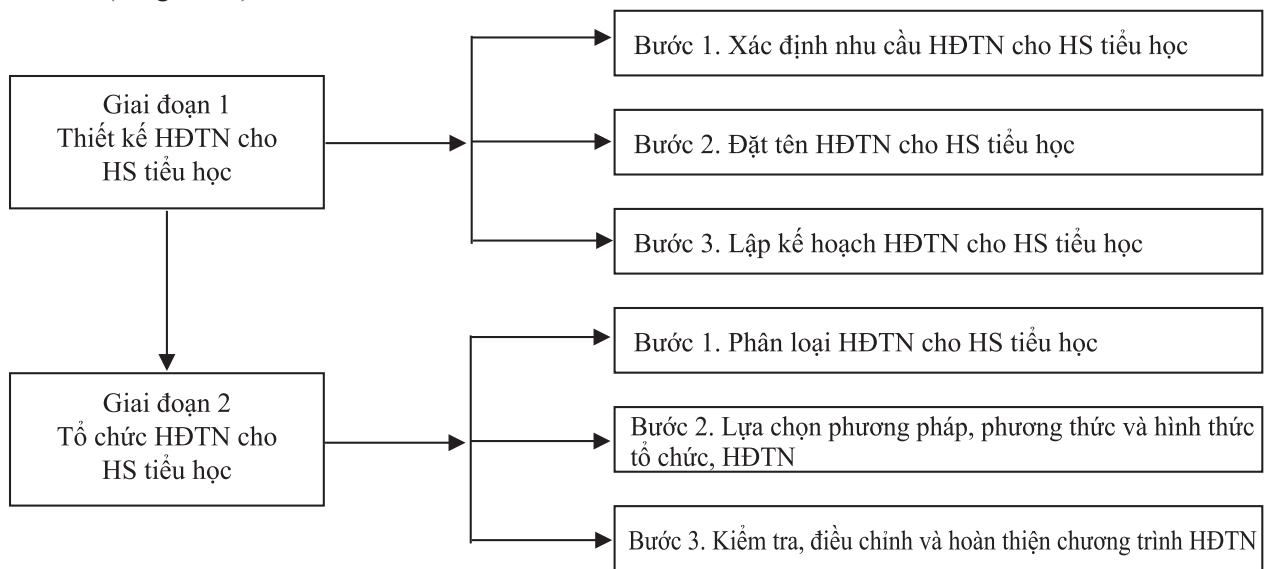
Giai đoạn 1
Thiết kế HĐTN cho HS tiểu học

Bước 1. Xác định nhu cầu HĐTN cho HS tiểu học

Bước 2. Đặt tên HĐTN cho HS tiểu học

Bước 3. Lập kế hoạch HĐTN cho HS tiểu học

Giai đoạn 2
Tổ chức HĐTN cho HS tiểu học

Bước 1. Phân loại HĐTN cho HS tiểu học

Bước 2. Lựa chọn phương pháp, phương thức và hình thức tổ chức, HĐTN

Bước 3. Kiểm tra, điều chỉnh và hoàn thiện chương trình HĐTN